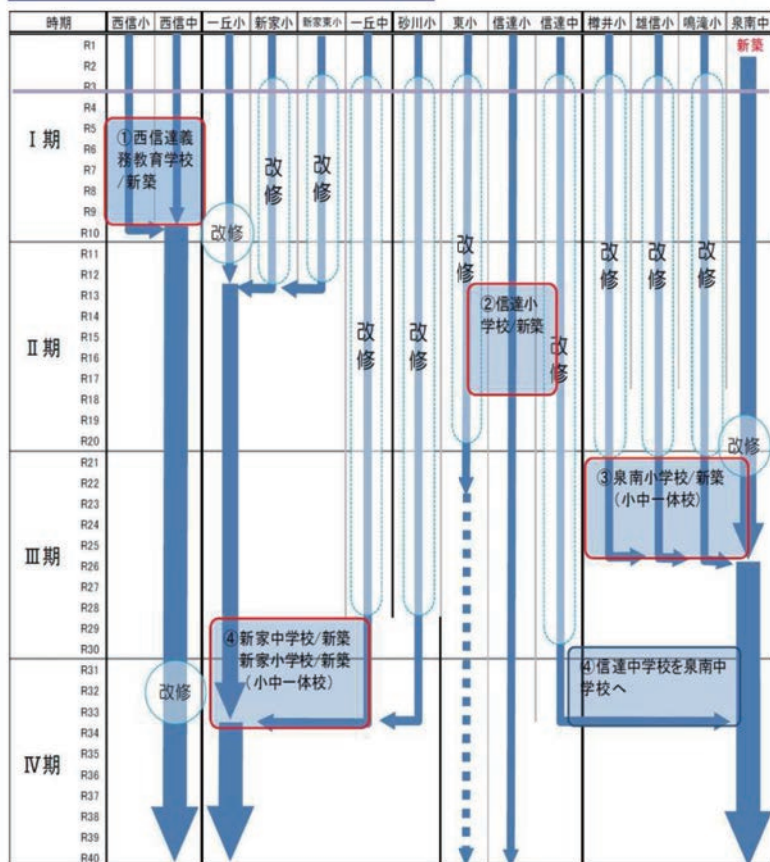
時期 | 西信小 | 西信中 | 一丘小 | 新家小 | 新家東小 | 一丘中 | 砂川小 | 東小 | 信達小 | 信達中 | 樽井小 | 雄信小 | 鳴滝小 | 泉南中

R1
R2
R3
R4
R5
R6
R7
R8
R9
R10
R11
R12
R13
R14
R15
R16
R17
R18
R19
R20
R21
R22
R23
R24
R25
R26
R27
R28
R29
R30
R31
R32
R33
R34
R35
R36
R37
R38
R39
R40

Ⅰ期
Ⅱ期
Ⅲ期
Ⅳ期

新築

①西信達義務教育学校/新築

改修

改修

改修

改修

改修

改修

改修

改修

改修

②信達小学校/新築

改修

改修

改修

③泉南小学校/新築 (小中一体校)

④新家中学校/新築 新家小学校/新築 (小中一体校)

改修

④信達中学校を泉南中学校へ